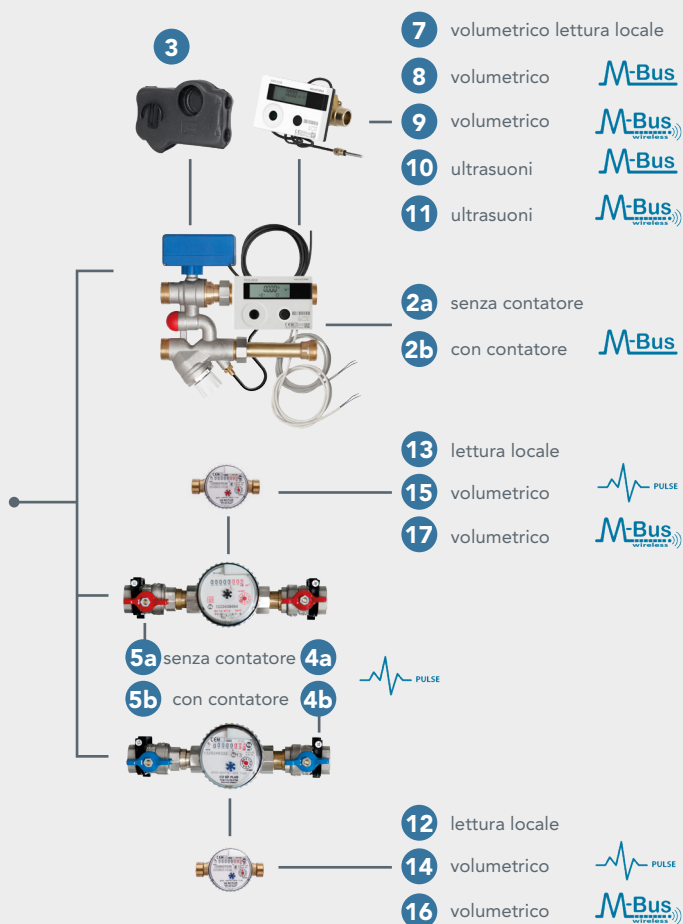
3

7 volumetrico lettura locale

8 volumetrico M-Bus

9 volumetrico M-Bus wireless

10 ultrasuoni M-Bus

11 ultrasuoni M-Bus wireless

2a senza contatore

2b con contatore M-Bus

13 lettura locale

15 volumetrico PULSE

17 volumetrico M-Bus wireless

5a senza contatore 4a

PULSE

5b con contatore 4b

12 lettura locale

14 volumetrico PULSE

16 volumetrico M-Bus wireless